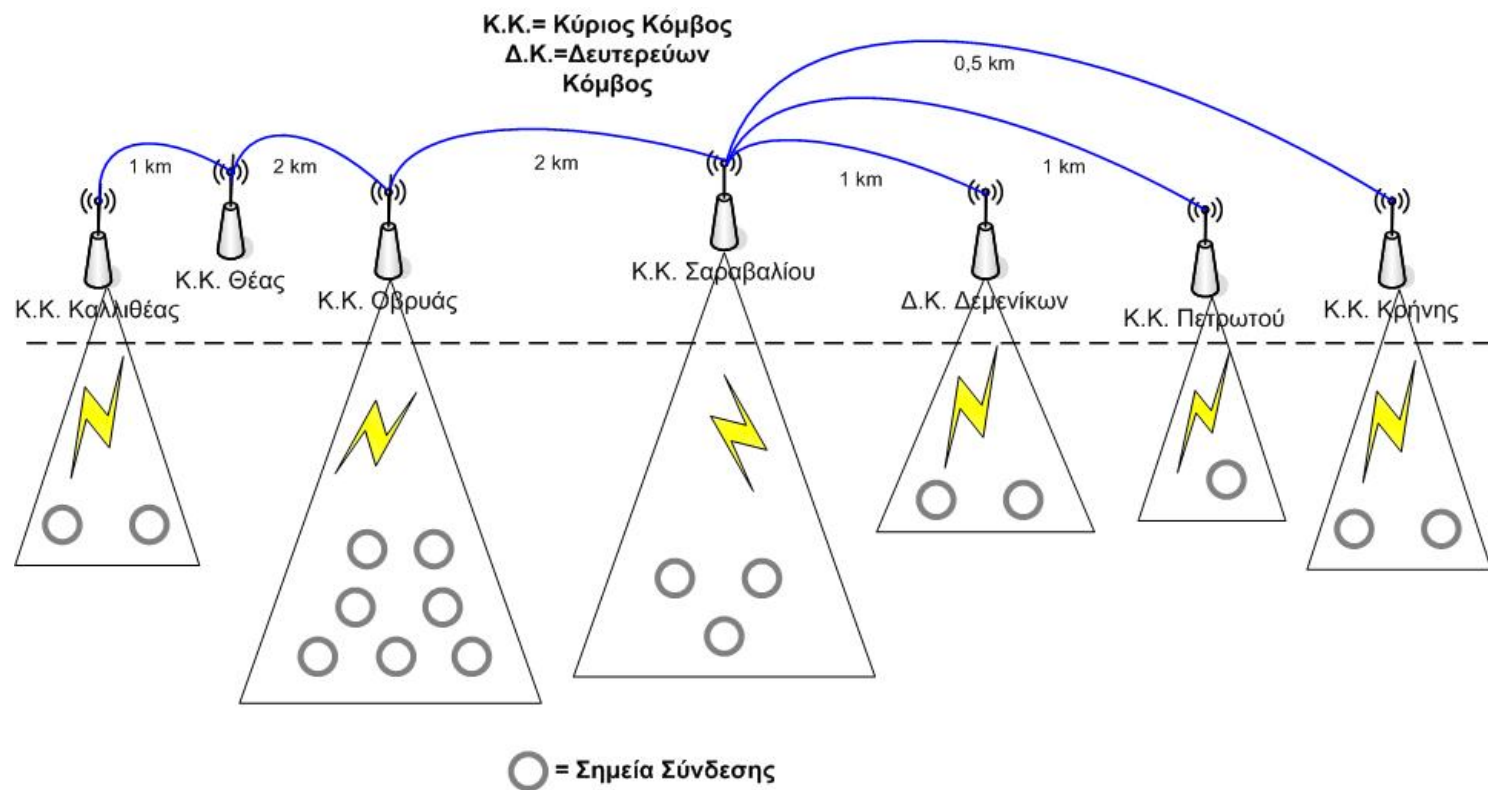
Κ.Κ.= Κύριος Κόμβος
Δ.Κ.=Δευτερεύων Κόμβος

0,5 km

1 km

2 km

2 km

1 km

1 km

Κ.Κ. Θέας

Κ.Κ. Καλλιθέας

Κ.Κ. Οβρυάς

Κ.Κ. Σαραβαλίου

Δ.Κ. Δεμενίκων

Κ.Κ. Πετρωτού

Κ.Κ. Κρήνης

= Σημεία Σύνδεσης